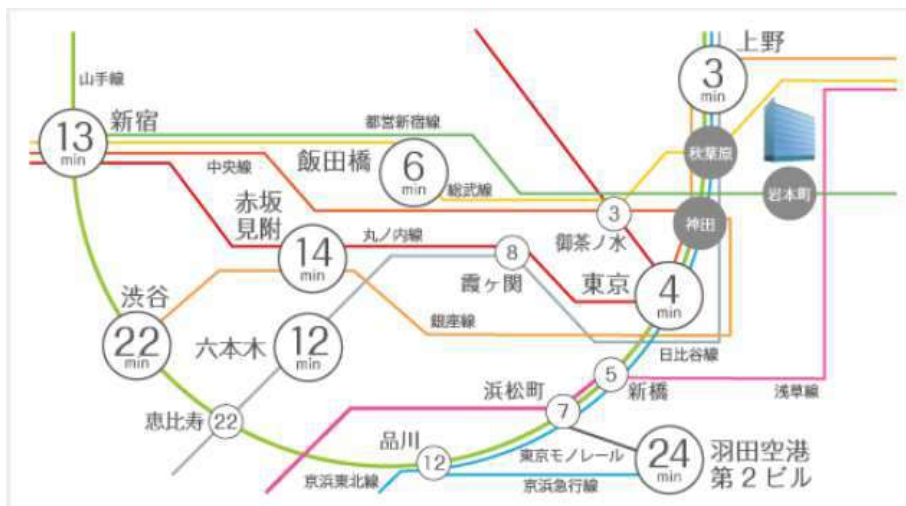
上野
3
min
山手線
13
min
新宿
都営新宿線
秋葉原
中央線
飯田橋
6
min
総武線
岩本町
3
赤坂
見附
神田
14
min
丸ノ内線
8
御茶ノ水
霞ヶ関
東京
渋谷
4
min
22
min
六本木
12
min
銀座線
日比谷線
5
浜松町
新橋
浅草線
7
恵比寿
22
品川
東京モノレール
24
min
羽田空港
第２ビル
12
京浜東北線
京浜急行線